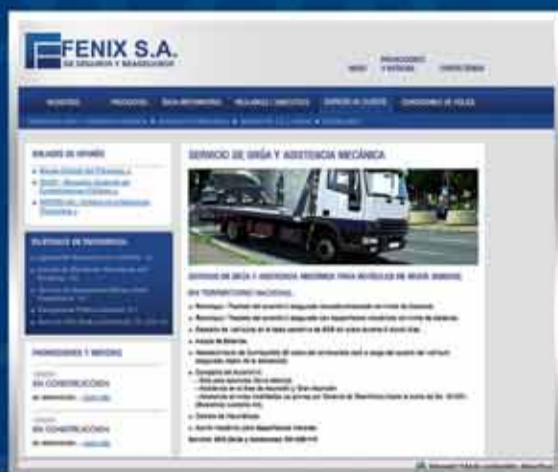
FENIX S.A.
DE SEGUROS Y REASEGUROS

INICIO
PROMOCIONES Y NOVEDADES
CONTÁCTENOS

NOSOTROS
PRODUCTOS
ÁREA INFORMATIVA
RECLAMOS / SINIESTROS
SERVICIO AL CLIENTE
CONDICIONES DE PÓLIZA

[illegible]

ENLACES DE INTERÉS

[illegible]

TELÉFONOS DE EMERGENCIA

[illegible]

PROMOCIONES Y NOVEDADES

EN CONSTRUCCIÓN
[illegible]

EN CONSTRUCCIÓN
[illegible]

SERVICIO DE GRÚA Y ASISTENCIA MECÁNICA

SERVICIO DE GRÚA Y ASISTENCIA MECÁNICA PARA VEHÍCULOS DE NUESTROS ASEGURADOS

EN TERRITORIO NACIONAL

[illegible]